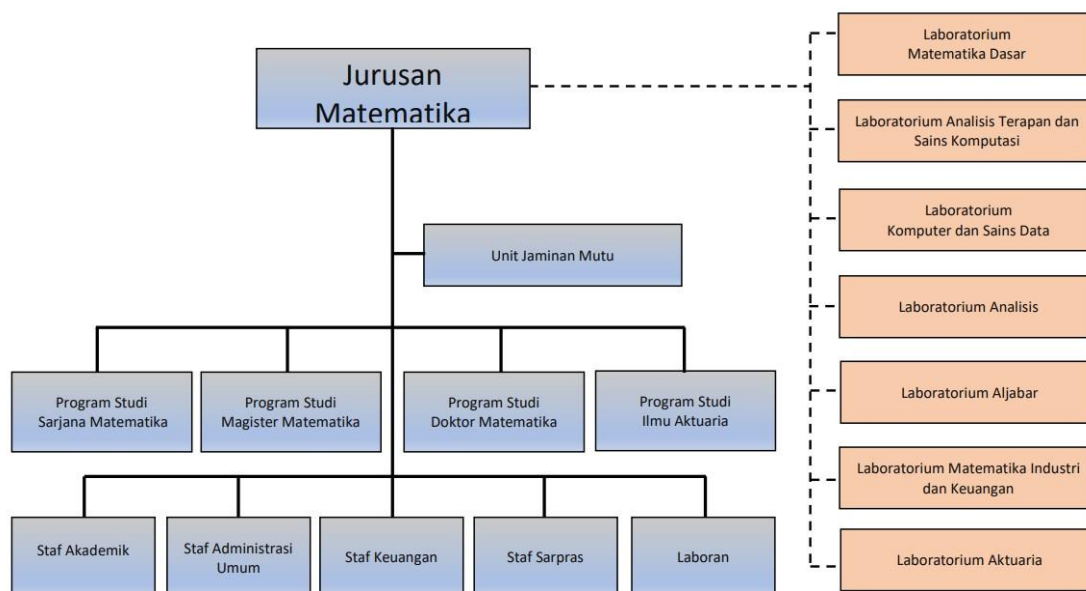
Jurusan Matematika

Unit Jaminan Mutu

Program Studi Sarjana Matematika

Program Studi Magister Matematika

Program Studi Doktor Matematika

Program Studi Ilmu Aktuaria

Staf Akademik

Staf Administrasi Umum

Staf Keuangan

Staf Sarpras

Laboran

Laboratorium Matematika Dasar

Laboratorium Analisis Terapan dan Sains Komputasi

Laboratorium Komputer dan Sains Data

Laboratorium Analisis

Laboratorium Aljabar

Laboratorium Matematika Industri dan Keuangan

Laboratorium Aktuaria